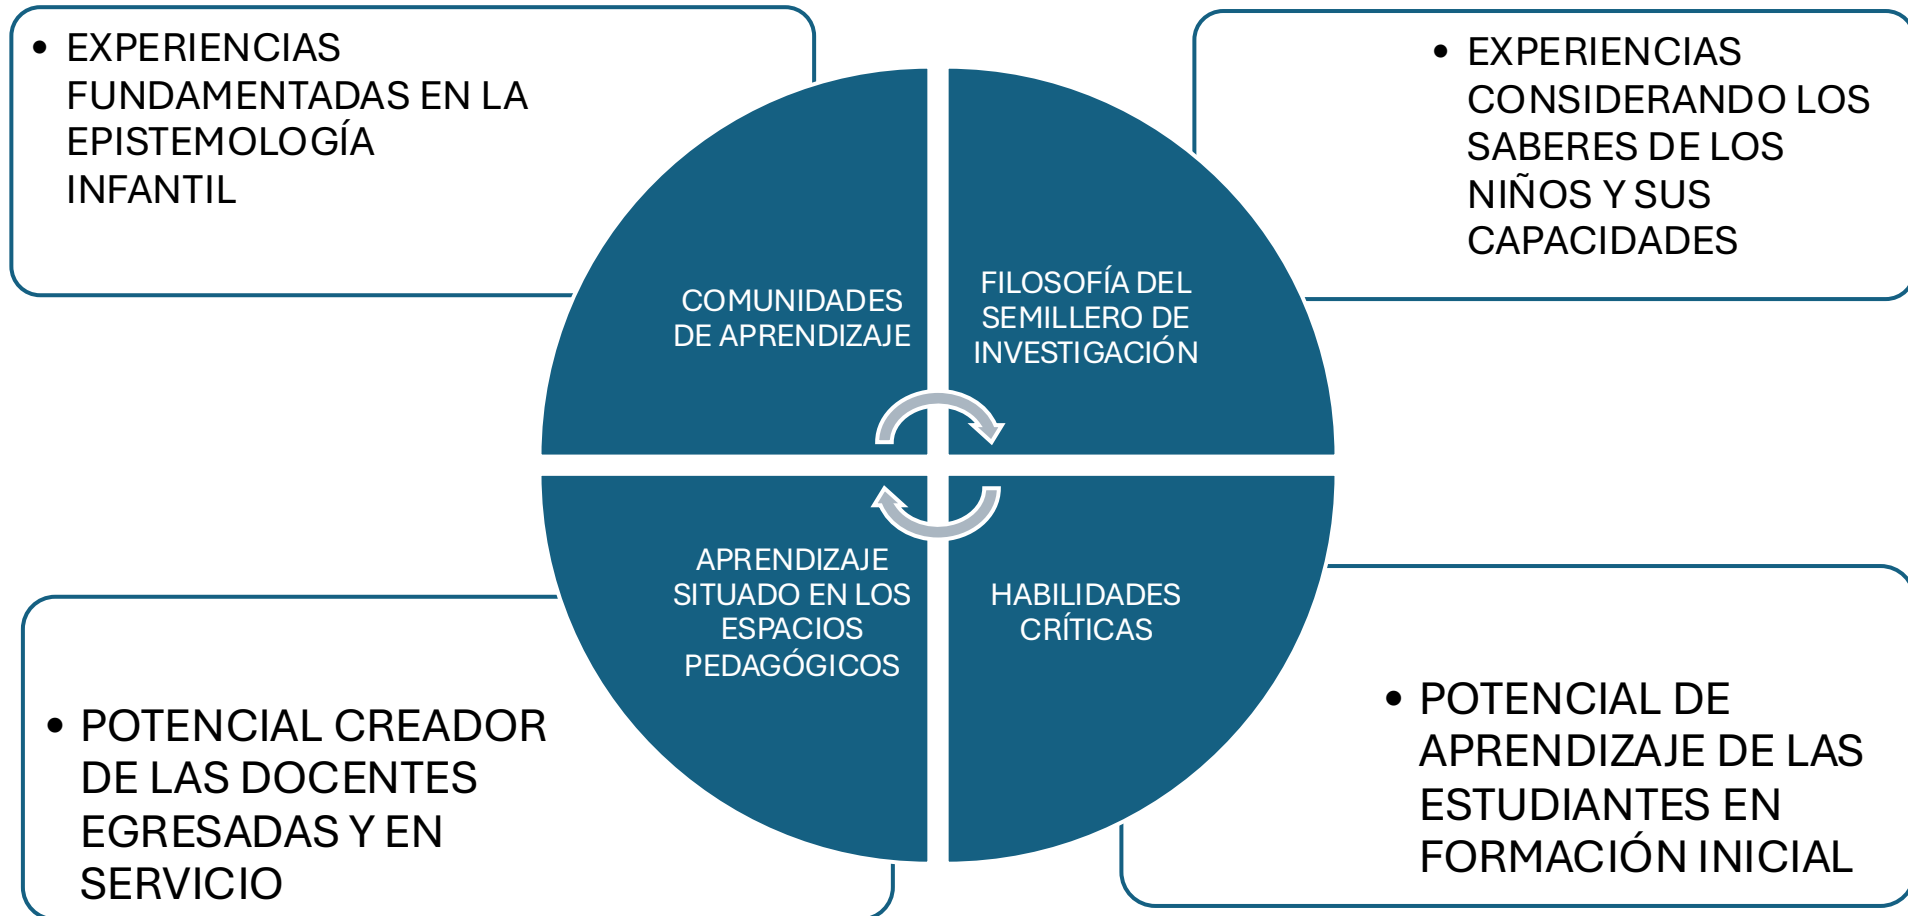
• EXPERIENCIAS FUNDAMENTADAS EN LA EPISTEMOLOGÍA INFANTIL

• EXPERIENCIAS CONSIDERANDO LOS SABERES DE LOS NIÑOS Y SUS CAPACIDADES

COMUNIDADES DE APRENDIZAJE

FILOSOFÍA DEL SEMILLERO DE INVESTIGACIÓN

APRENDIZAJE SITUADO EN LOS ESPACIOS PEDAGÓGICOS

HABILIDADES CRÍTICAS

• POTENCIAL CREADOR DE LAS DOCENTES EGRESADAS Y EN SERVICIO

• POTENCIAL DE APRENDIZAJE DE LAS ESTUDIANTES EN FORMACIÓN INICIAL